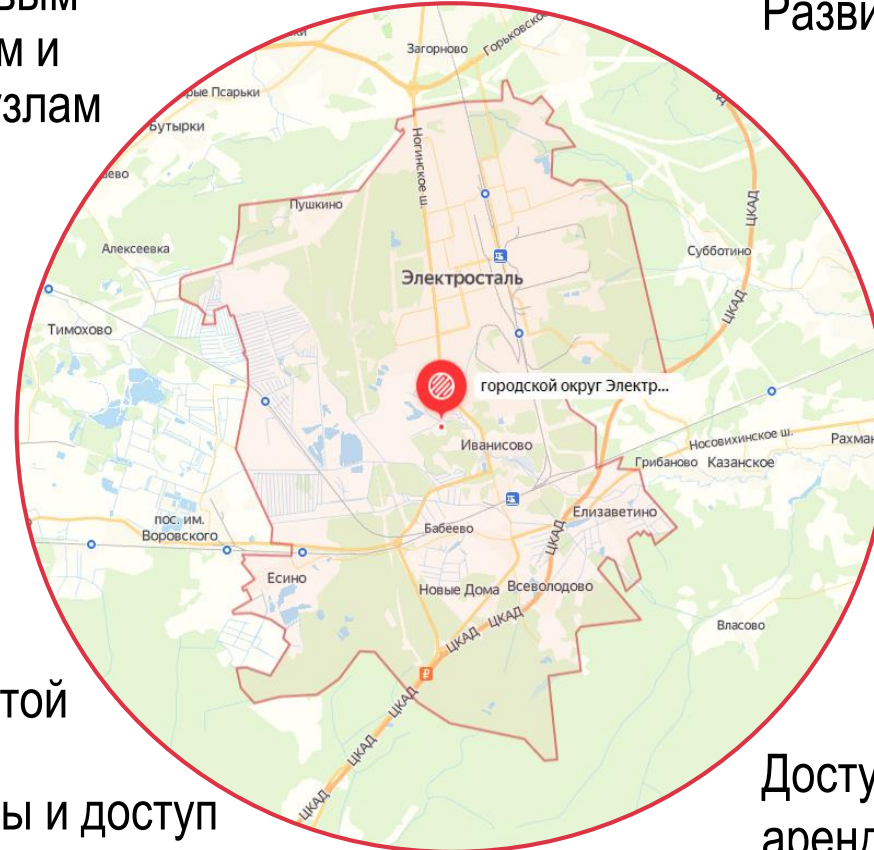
вым
м и
узлам

той

ы и доступ

Разви

Досту
аренд

Загорново
Горьковск
рые Псарьки
Бутырки
ево
Ногинское ш.
Пушкино
Алексеевка
Электросталь
Субботино
ЦКАД
Тимохово
городской округ Электр...
Иванисово
Носовихинское ш.
Рахман
Грибаново
Казанское
пос. им. Воровского
Бабеево
Елизаветино
Есино
Новые Дома
Всеволодово
ЦКАД
Власово
ЦКАД
ЦКАД
ЦКАД
ЦКАД
ЦКАД
ЦКАД